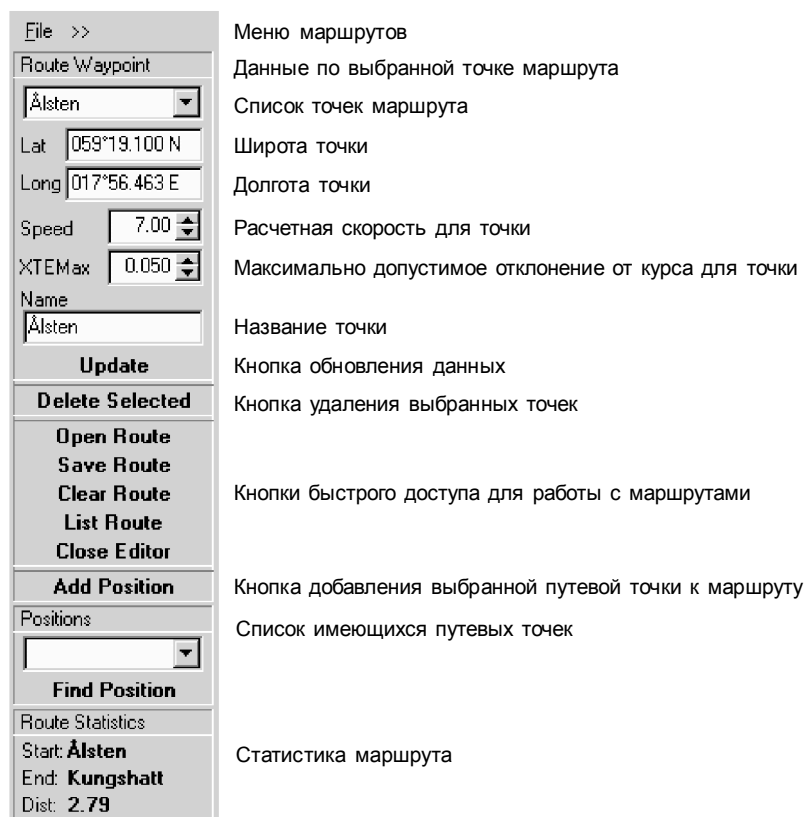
File >>
Route Waypoint
Ålsten
Lat 059°19.100 N
Long 017°56.463 E
Speed 7.00
XTEMax 0.050
Name
Ålsten
Update
Delete Selected
Open Route
Save Route
Clear Route
List Route
Close Editor
Add Position
Positions
Find Position
Route Statistics
Start: Ålsten
End: Kungshatt
Dist: 2.79

Меню маршрутов
Данные по выбранной точке маршрута
Список точек маршрута
Широта точки
Долгота точки
Расчетная скорость для точки
Максимально допустимое отклонение от курса для точки
Название точки
Кнопка обновления данных
Кнопка удаления выбранных точек
Кнопки быстрого доступа для работы с маршрутами
Кнопка добавления выбранной путевой точки к маршруту
Список имеющихся путевых точек
Статистика маршрута